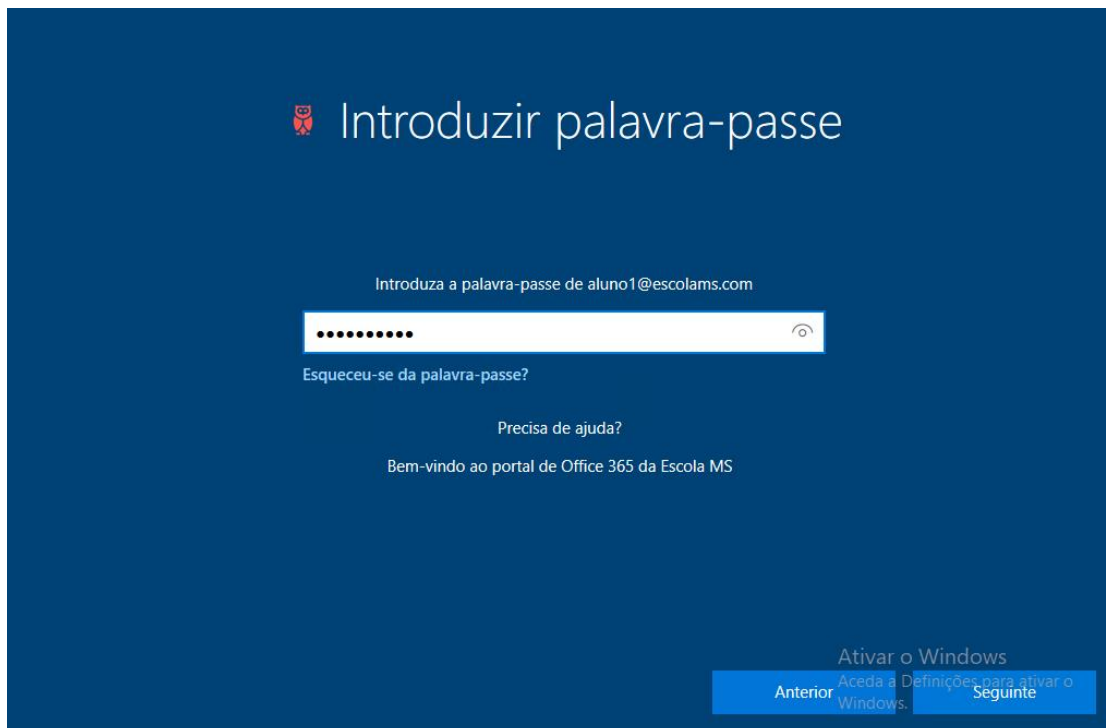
Introduzir palavra-passe

Introduza a palavra-passe de aluno1@escolams.com

••••••••••

Esqueceu-se da palavra-passe?

Precisa de ajuda?

Bem-vindo ao portal de Office 365 da Escola MS

Ativar o Windows
Aceda a Definições para ativar o Windows.

Anterior

Seguinte